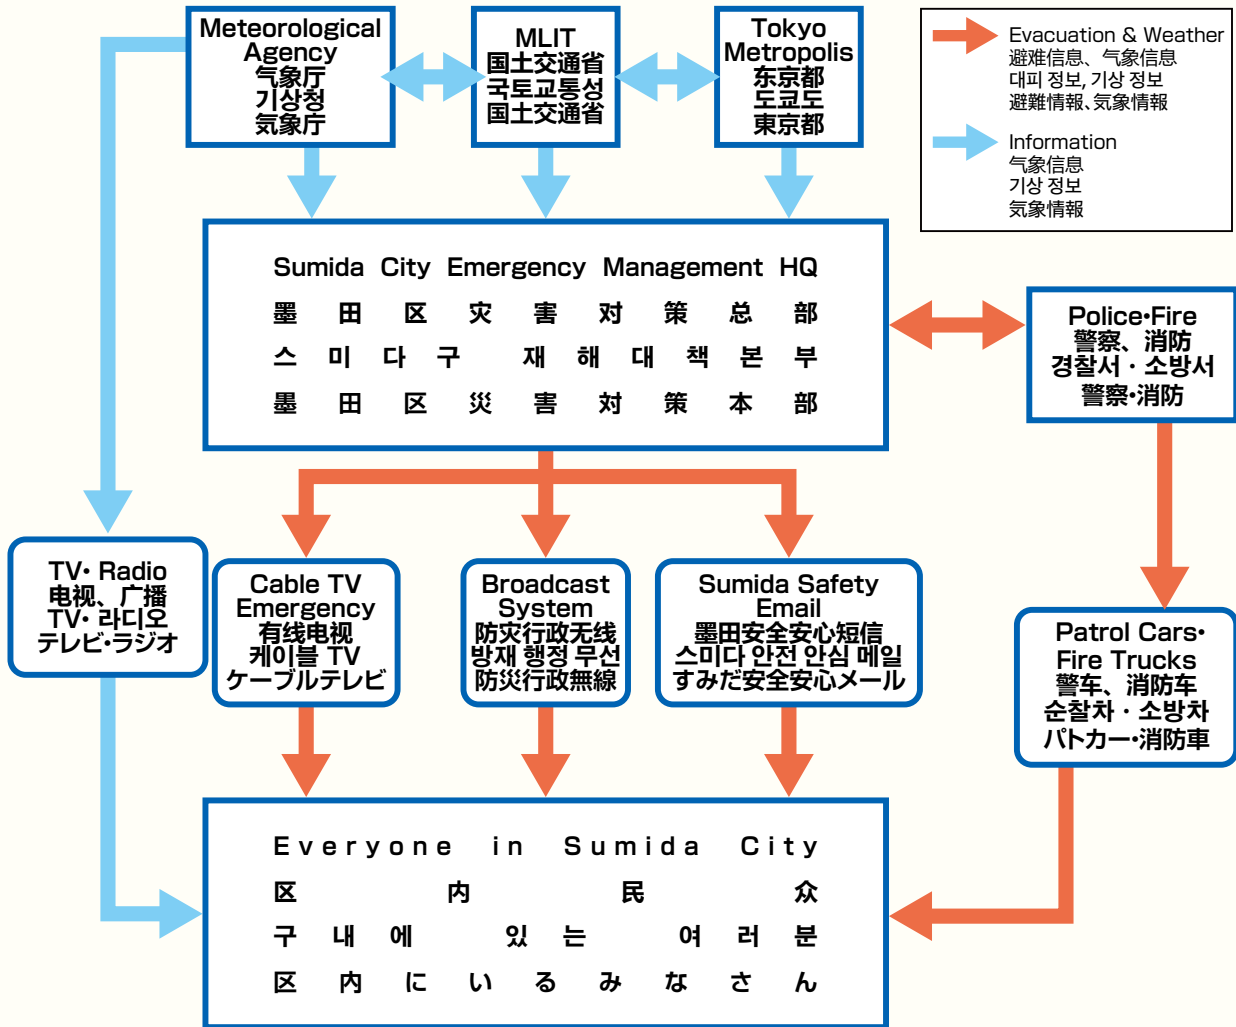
Meteorological Agency
气象厅
기상청
気象庁

MLIT
国土交通省
국토교통성
国土交通省

Tokyo Metropolis
东京都
도쿄도
東京都

Evacuation & Weather
避难信息、气象信息
대피 정보, 기상 정보
避難情報、気象情報

Information
气象信息
기상 정보
気象情報

Sumida City Emergency Management HQ
墨田区灾害对策总部
스미다구 재해대책본부
墨田区災害対策本部

Police•Fire
警察、消防
경찰서 · 소방서
警察•消防

TV• Radio
电视、广播
TV• 라디오
テレビ•ラジオ

Cable TV Emergency
有线电视
케이블 TV
ケーブルテレビ

Broadcast System
防灾行政无线
방재 행정 무선
防災行政無線

Sumida Safety Email
墨田安全安心短信
스미다 안전 안심 메일
すみだ安全安心メール

Patrol Cars• Fire Trucks
警车、消防车
순찰차 · 소방차
パトカー•消防車

Everyone in Sumida City
区内民众
구내에 있는 여러분
区内にいるみなさん